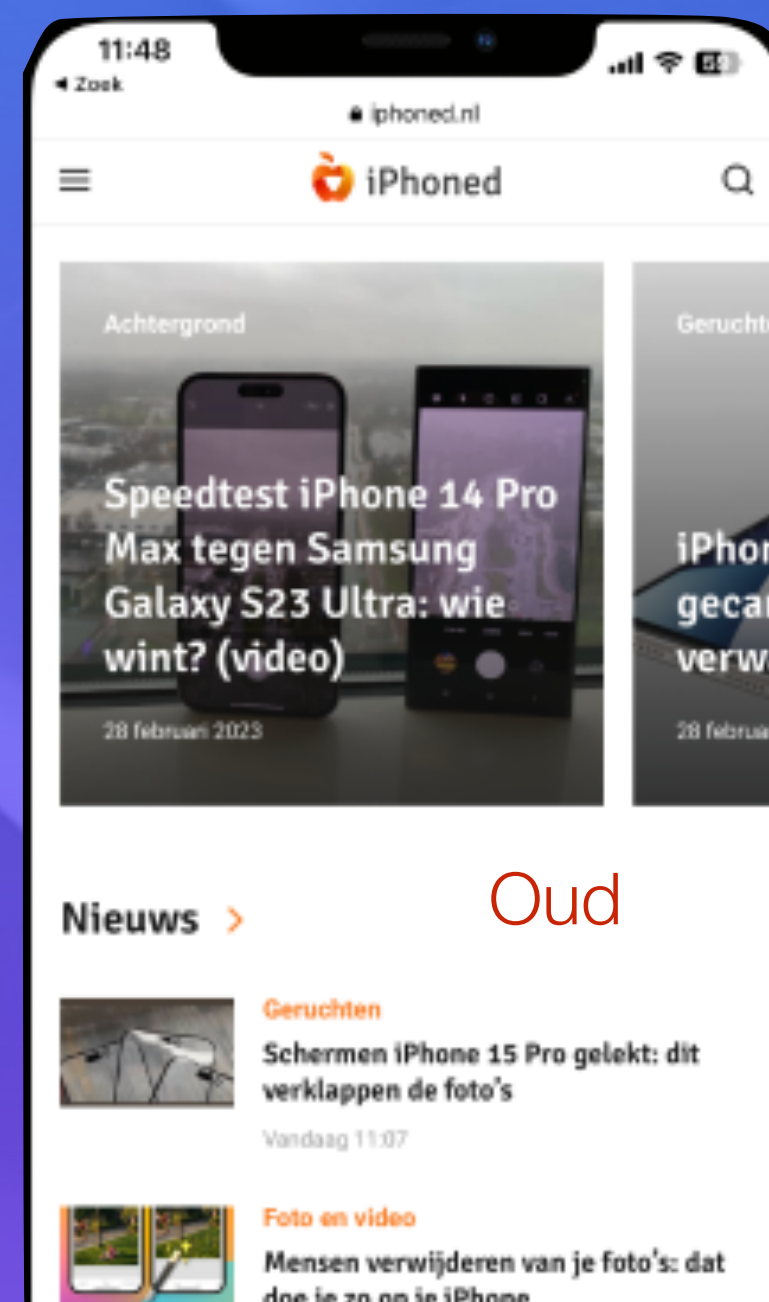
11:48
◂ Zoek
iphoned.nl

iPhoned

Achtergrond

Speedtest iPhone 14 Pro Max tegen Samsung Galaxy S23 Ultra: wie wint? (video)

28 februari 2023

Gerucht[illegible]

iPhon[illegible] geca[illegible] verw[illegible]

28 februa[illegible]

Oud

Nieuws >

Geruchten

Schermen iPhone 15 Pro gelekt: dit verklappen de foto's

Vandaag 11:07

Foto en video

Mensen verwijderen van je foto's: dat doe je zo op je iPhone